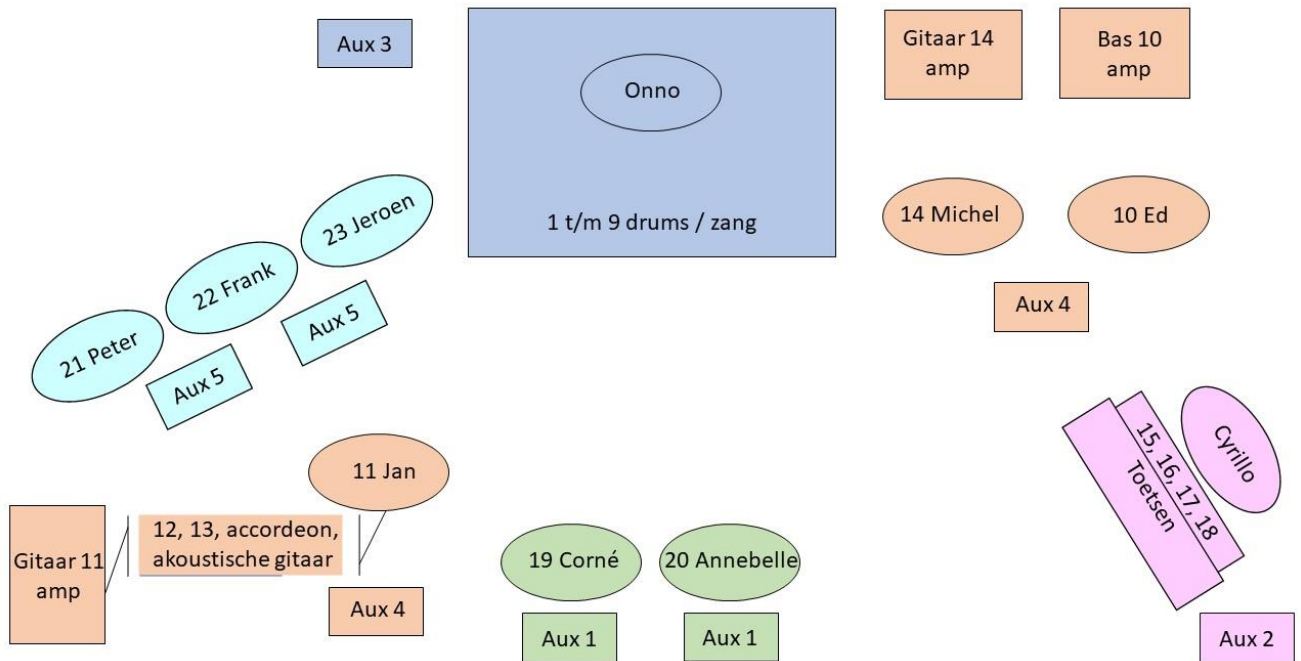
Aux 3

Onno

1 t/m 9 drums / zang

Gitaar 14 amp

Bas 10 amp

14 Michel

10 Ed

Aux 4

23 Jeroen

22 Frank

21 Peter

Aux 5

Aux 5

15, 16, 17, 18 Toetsen

Cyrillo

11 Jan

Gitaar 11 amp

12, 13, accordeon, akoustische gitaar

Aux 4

19 Corné

20 Annebelle

Aux 1

Aux 1

Aux 2